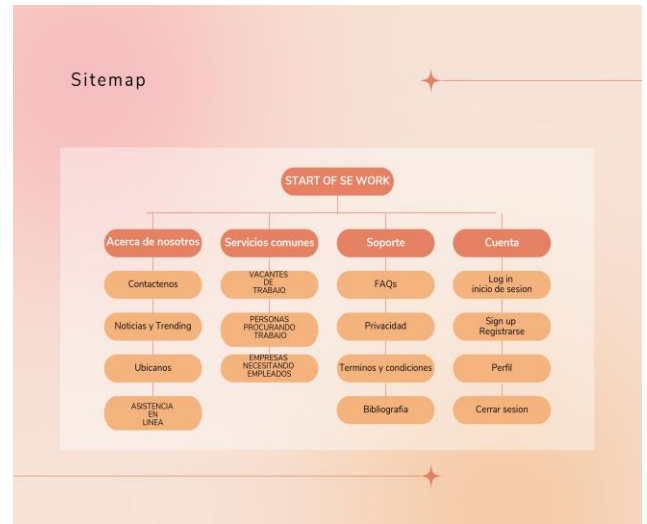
Sitemap

START OF SE WORK

Acerca de nosotros

Contactenos

Noticias y Trending

Ubicanos

ASISTENCIA EN LINEA

Servicios comunes

VACANTES DE TRABAJO

PERSONAS PROCURANDO TRABAJO

EMPRESAS NECESITANDO EMPLEADOS

Soporte

FAQs

Privacidad

Terminos y condiciones

Bibliografia

Cuenta

Log in
inicio de sesion

Sign up
Registrarse

Perfil

Cerrar sesion